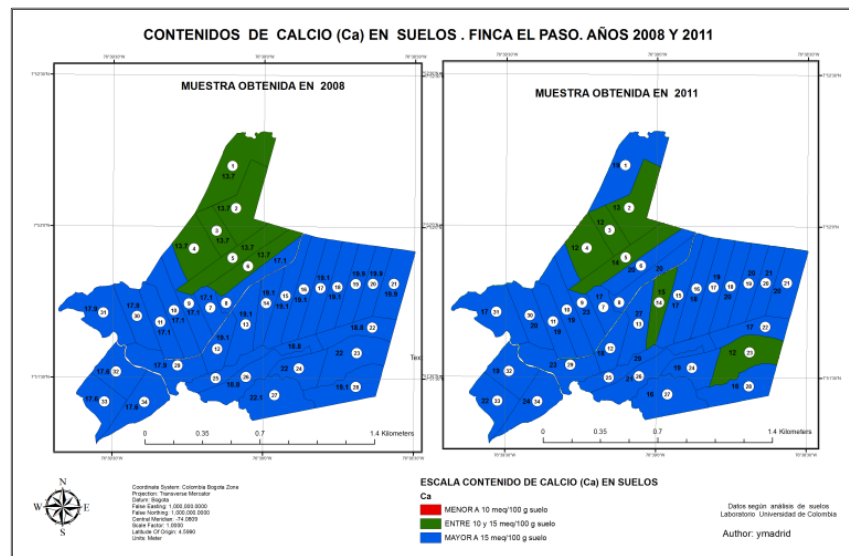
CONTENIDOS DE CALCIO (Ca) EN SUELOS . FINCA EL PASO. AÑOS 2008 Y 2011

MUESTRA OBTENIDA EN 2008

1 13.7 13.7 2 13.7 3 13.7 4 13.7 5 12.7 6 17.1 19.1 19.9 19.9 19.9 21 19.8 17.8 31 17.8 30 9 17.1 7 8 14 15 16 17 18 20 11 17.1 10 17.1 13 19.1 12 19.1 18.8 22 18.8 23 17.8 32 17.9 28 25 26 24 22 18.8 22.1 27 19.1 29 17.6 33 17.8 34

0 0.35 0.7 1.4 Kilometers

MUESTRA OBTENIDA EN 2011

1 12 2 12 3 4 14 5 6 20 20 15 19 20 21 21 20 17 31 30 20 9 10 19 7 8 17 13 14 17 11 12 18 16 17 18 19 20 27 19 20 28 22 26 25 21 24 19 24 12 23 16 29 18 27 22 33 24 34 19 32 17 22

0 0.35 0.7 1.4 Kilometers

Coordinate System: Colombia Bogota Zone
Projection: Transverse Mercator
Datum: Bogota
False Easting: 1,000,000.0000
False Northing: 1,000,000.0000
Central Meridian: -74.0809
Scale Factor: 1.0000
Latitude Of Origin: 4.5990
Units: Meter

N
W E
S

ESCALA CONTENIDO DE CALCIO (Ca) EN SUELOS
Ca
MENOR A 10 meq/100 g suelo
ENTRE 10 y 15 meq/100 g suelo
MAYOR A 15 meq/100 g suelo

Datos según análisis de suelos
Laboratorio Universidad de Colombia

Author: ymadrid